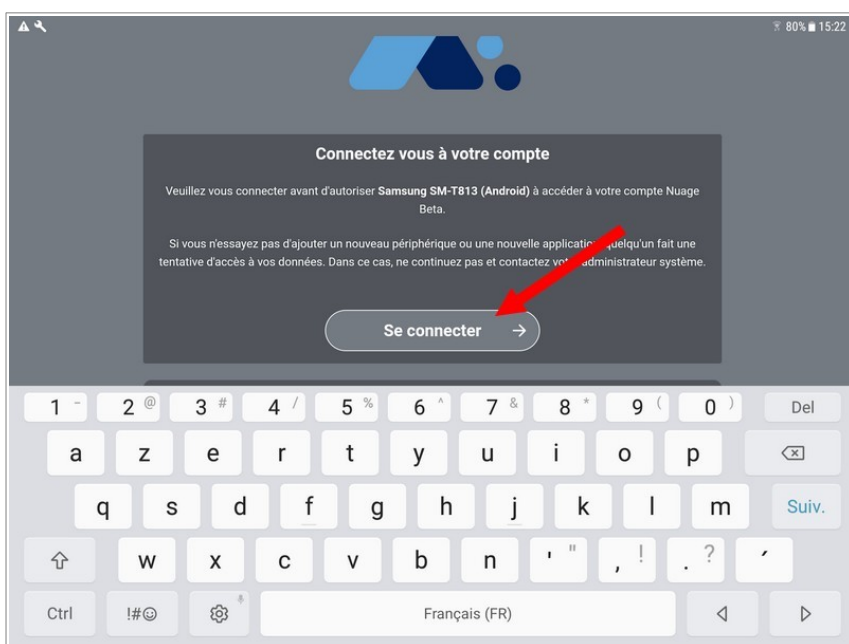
80% 15:22

Connectez vous à votre compte

Veuillez vous connecter avant d'autoriser **Samsung SM-T813 (Android)** à accéder à votre compte Nuage Beta.

Si vous n'essayez pas d'ajouter un nouveau périphérique ou une nouvelle applicati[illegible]uelqu'un fait une tentative d'accès à vos données. Dans ce cas, ne continuez pas et contactez vot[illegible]administrateur système.

Se connecter →

1 - 2 @ 3 # 4 / 5 % 6 ^ 7 & 8 * 9 ( 0 ) Del
a z e r t y u i o p
q s d f g h j k l m Suiv.
w x c v b n ' " , ! . ? ´
Ctrl !#☺ Français (FR)